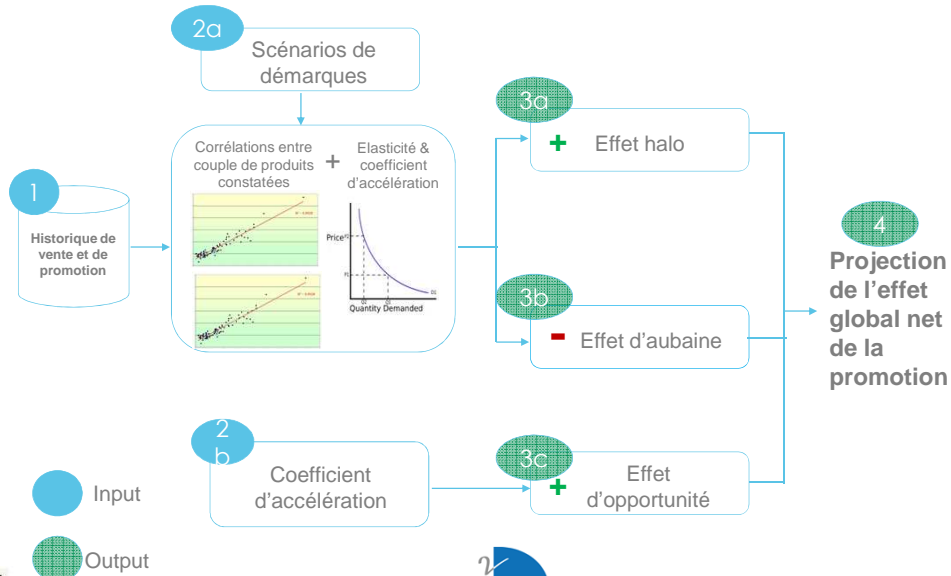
2a

Scénarios de démarques

Corrélations entre couple de produits constatées

+

Elasticité & coefficient d'accélération

Price

Quantity Demanded

1

Historique de vente et de promotion

3a

+ Effet halo

3b

- Effet d'aubaine

4

Projection de l'effet global net de la promotion

2 b

Coefficient d'accélération

3c

+ Effet d'opportunité

Input

Output